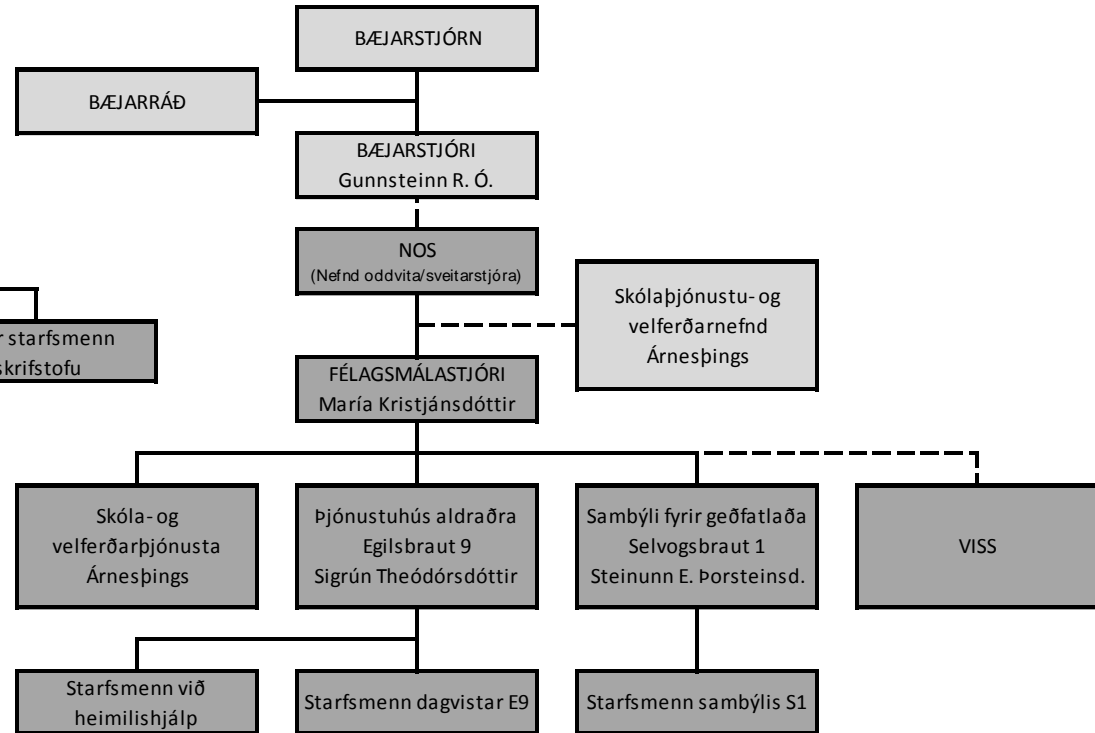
BÆJARSTJÓRN

BÆJARRÁÐ

BÆJARSTJÓRI
Gunnsteinn R. Ó.

NOS
(Nefnd oddvita/sveitarstjóra)

r starfsmenn
skrifstofu

Skólaþjónustu- og velferðarnefnd Árnesþings

FÉLAGSMÁLASTJÓRI
María Kristjánsdóttir

Skóla- og velferðarþjónusta Árnesþings

Þjónustuhús aldraðra
Egilsbraut 9
Sigrún Theódórsdóttir

Sambýli fyrir geðfatlaða
Selvogsbraut 1
Steinunn E. Þorsteinsd.

VISS

Starfsmenn við heimilishjálp

Starfsmenn dagvistar E9

Starfsmenn sambýlis S1